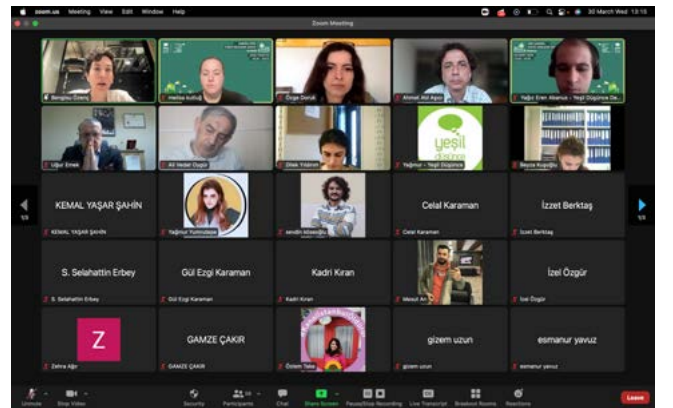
zoom.us Meeting View Edit Window Help
30 March Wed 13:18
Zoom Meeting

Bengisu Ünerci
melisa kutluğ
Özge Doruk
Ahmet Atıl Aşıcı
Yağız Eren Abanus - Yeşil Düşünce De...
Uğur Emek
Ali Vedat Özgür
Dilek Yıldırım
yeşil düşünce
Yağmur - Yeşil Düşünce
Beyza Kuşoğlu

KEMAL YAŞAR ŞAHİN
KEMAL YAŞAR ŞAHİN
Yağmur Yurtkuloba
sevdin ktaesoğlu
Celal Karaman
Celal Karaman
İzzet Berktaş
İzzet Berktaş

S. Selahattin Erbey
S. Selahattin Erbey
Gül Ezgi Karaman
Gül Ezgi Karaman
Kadri Kıran
Kadri Kıran
Mesut Ar
İzel Özgür
İzel Özgür

Z
Zehra Ağır
GAMZE ÇAKIR
GAMZE ÇAKIR
Özlem Toka
gizem uzun
gizem uzun
esmanur yavuz
esmanur yavuz

1/3
1/3

Unmute Stop Video Security Participants Chat Share Screen Pause/Stop Recording Live Transcript Breakout Rooms Reactions Leave